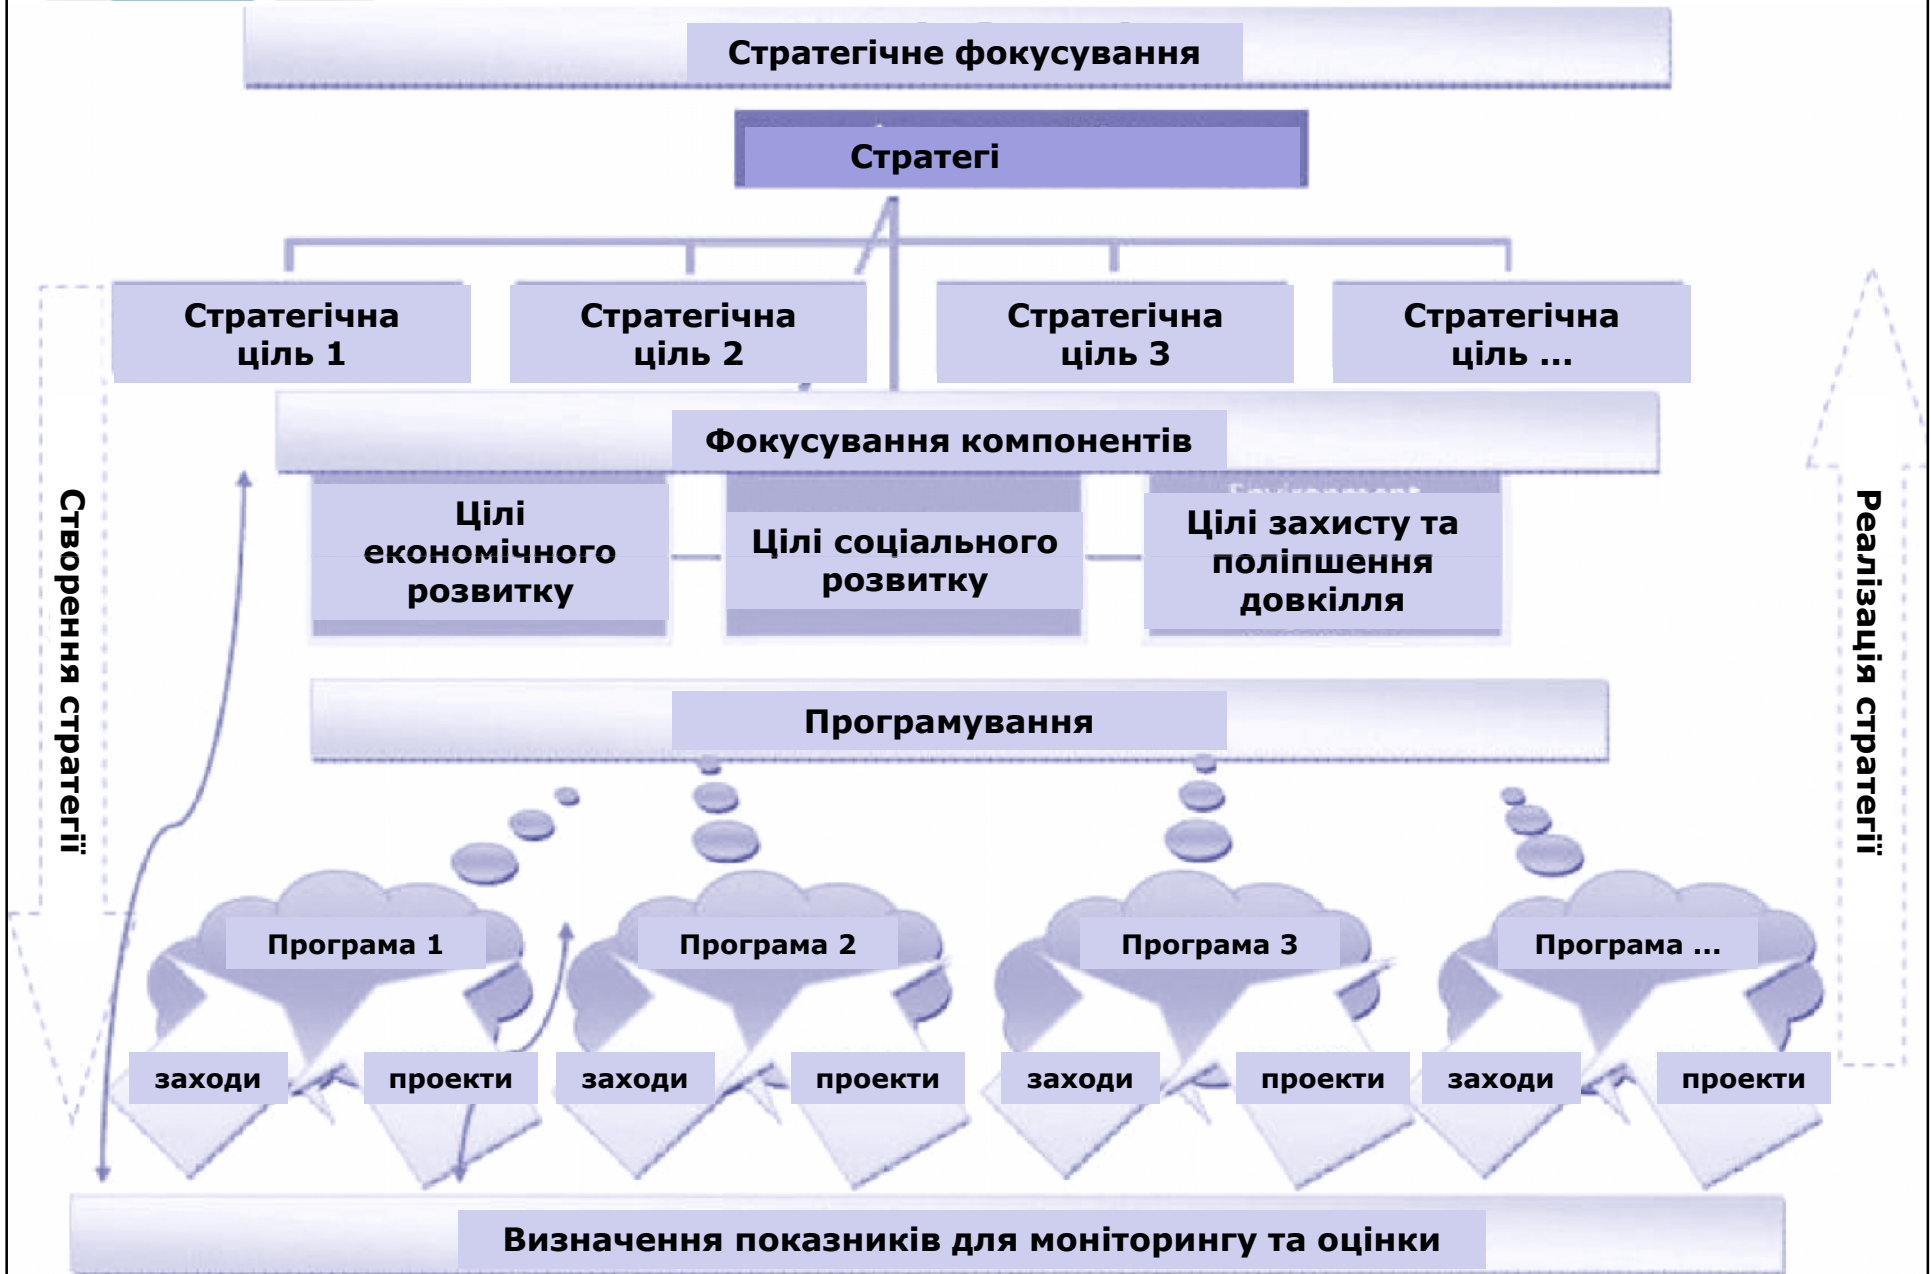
Стратегічне фокусування

Стратегі

Стратегічна ціль 1

Стратегічна ціль 2

Стратегічна ціль 3

Стратегічна ціль ...

Фокусування компонентів

Цілі економічного розвитку

Цілі соціального розвитку

Цілі захисту та поліпшення довкілля

Програмування

Програма 1

Програма 2

Програма 3

Програма ...

заходи

проекти

заходи

проекти

заходи

проекти

заходи

проекти

Визначення показників для моніторингу та оцінки

Створення стратегії

Реалізація стратегії